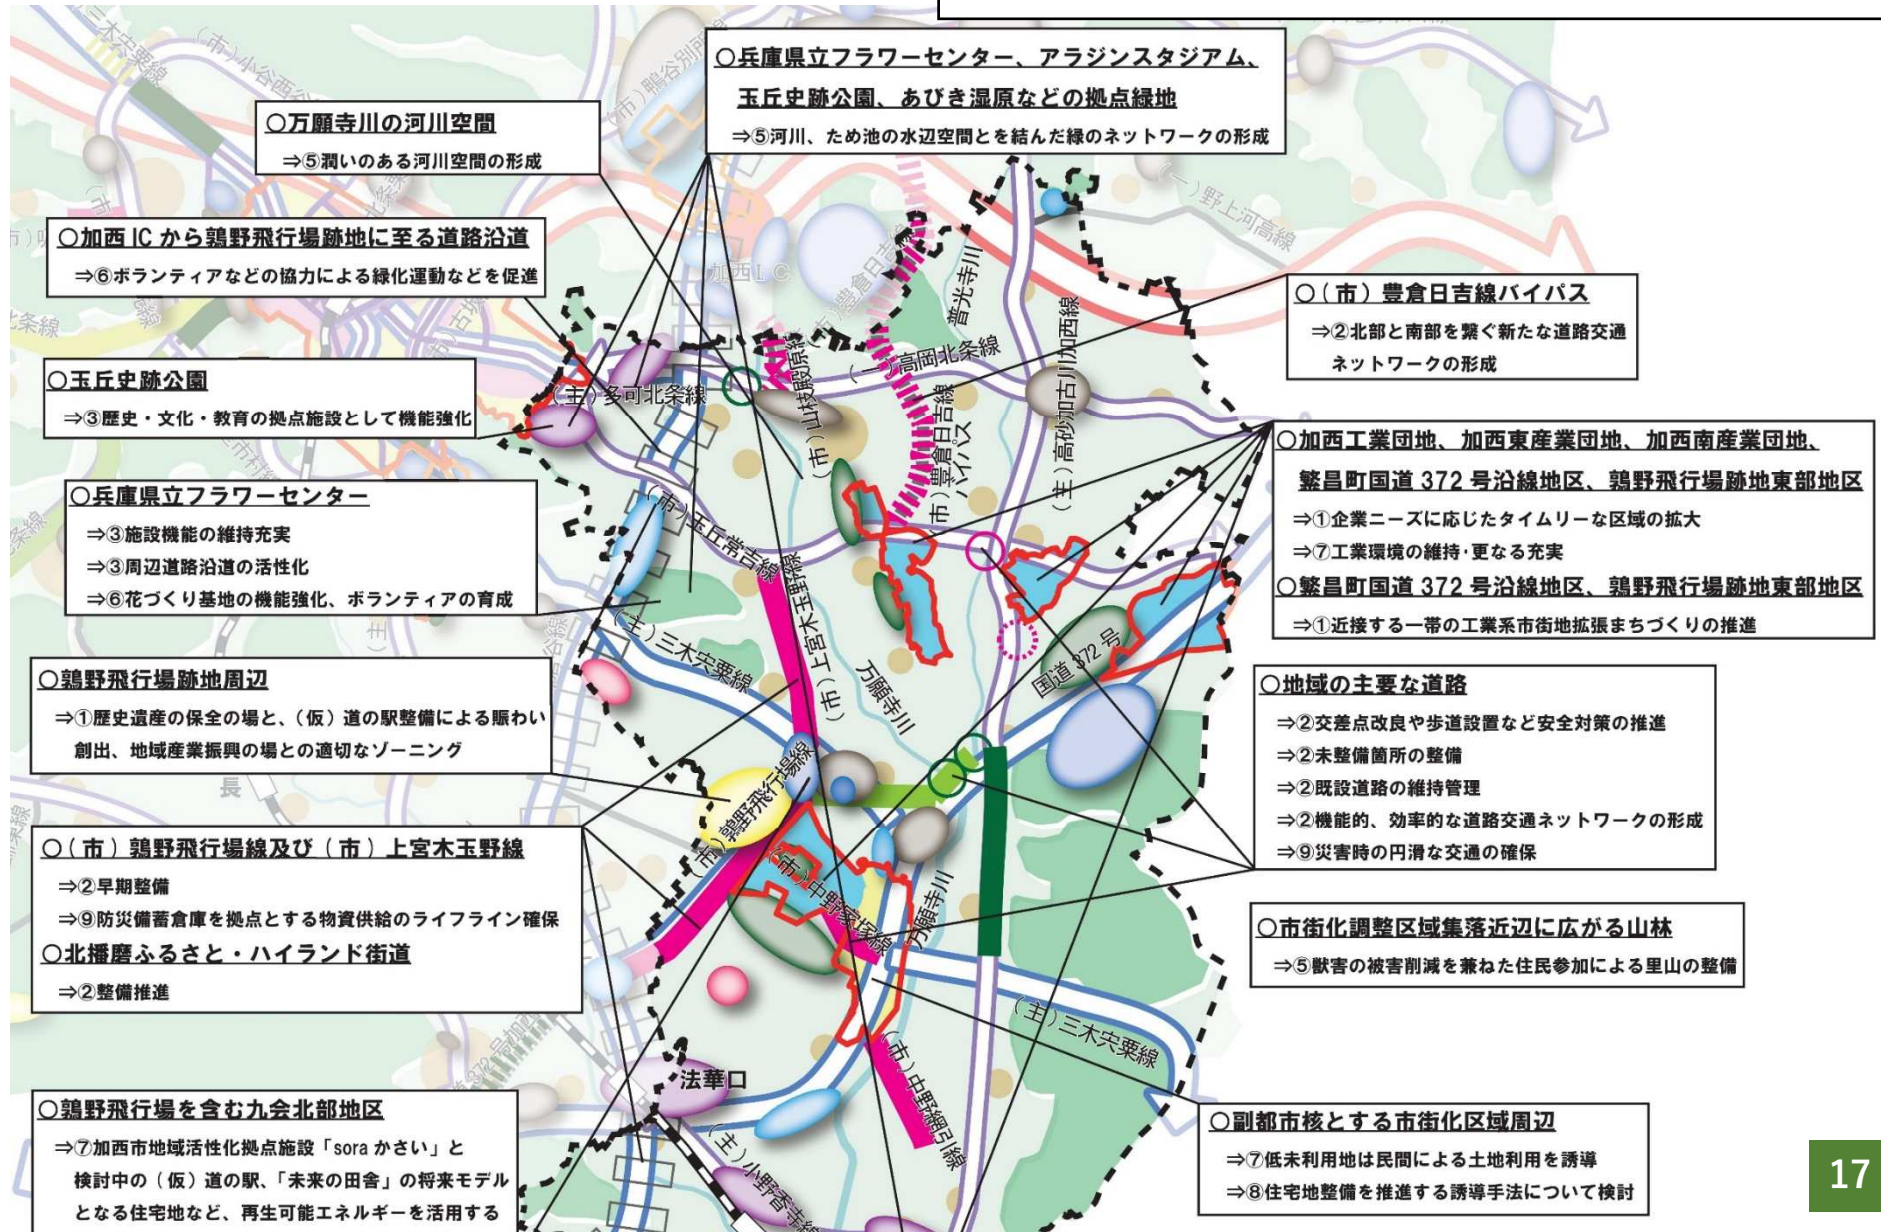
○兵庫県立フラワーセンター、アラジンスタジアム、玉丘史跡公園、あびき湿原などの拠点緑地
⇒⑤河川、ため池の水辺空間とを結んだ緑のネットワークの形成

○万願寺川の河川空間
⇒⑤潤いのある河川空間の形成

○加西 IC から鶉野飛行場跡地に至る道路沿道
⇒⑥ボランティアなどの協力による緑化運動などを促進

○玉丘史跡公園
⇒③歴史・文化・教育の拠点施設として機能強化

○兵庫県立フラワーセンター
⇒③施設機能の維持充実
⇒③周辺道路沿道の活性化
⇒⑥花づくり基地の機能強化、ボランティアの育成

○鶉野飛行場跡地周辺
⇒①歴史遺産の保全の場と、(仮)道の駅整備による賑わい創出、地域産業振興の場との適切なゾーニング

○(市)鶉野飛行場線及び(市)上宮木玉野線
⇒②早期整備
⇒⑨防災備蓄倉庫を拠点とする物資供給のライフライン確保
○北播磨ふるさと・ハイランド街道
⇒②整備推進

○鶉野飛行場を含む九会北部地区
⇒⑦加西市地域活性化拠点施設「sora かさい」と検討中の(仮)道の駅、「未来の田舎」の将来モデルとなる住宅地など、再生可能エネルギーを活用する

○(市)豊倉日吉線バイパス
⇒②北部と南部を繋ぐ新たな道路交通ネットワークの形成

○加西工業団地、加西東産業団地、加西南産業団地、繁昌町国道 372 号沿線地区、鶉野飛行場跡地東部地区
⇒①企業ニーズに応じたタイムリーな区域の拡大
⇒⑦工業環境の維持・更なる充実
○繁昌町国道 372 号沿線地区、鶉野飛行場跡地東部地区
⇒①近接する一帯の工業系市街地拡張まちづくりの推進

○地域の主要な道路
⇒②交差点改良や歩道設置など安全対策の推進
⇒②未整備箇所の整備
⇒②既設道路の維持管理
⇒②機能的、効率的な道路交通ネットワークの形成
⇒⑨災害時の円滑な交通の確保

○市街化調整区域集落近辺に広がる山林
⇒⑤獣害の被害削減を兼ねた住民参加による里山の整備

○副都市核とする市街化区域周辺
⇒⑦低未利用地は民間による土地利用を誘導
⇒⑧住宅地整備を推進する誘導手法について検討

三木宍粟線
(市)小谷西
(市)鴨谷別所
(一)野上河高線
加西I.C
(市)豊倉日吉
普光寺川
(一)高岡北条線
(市)山枝殿原線
(市)豊倉日吉線バイパス
(主)高砂加古川加西線
(主)多可北条線
(市)玉丘常吉線
(主)三木宍粟線
(市)上宮木玉野線
万願寺川
国道372号
(市)鶉野飛行場線
(市)中野東塚線
(主)三木宍粟線
(市)中野網引線
法華口
(主)小野香寺線
北条線
長
17